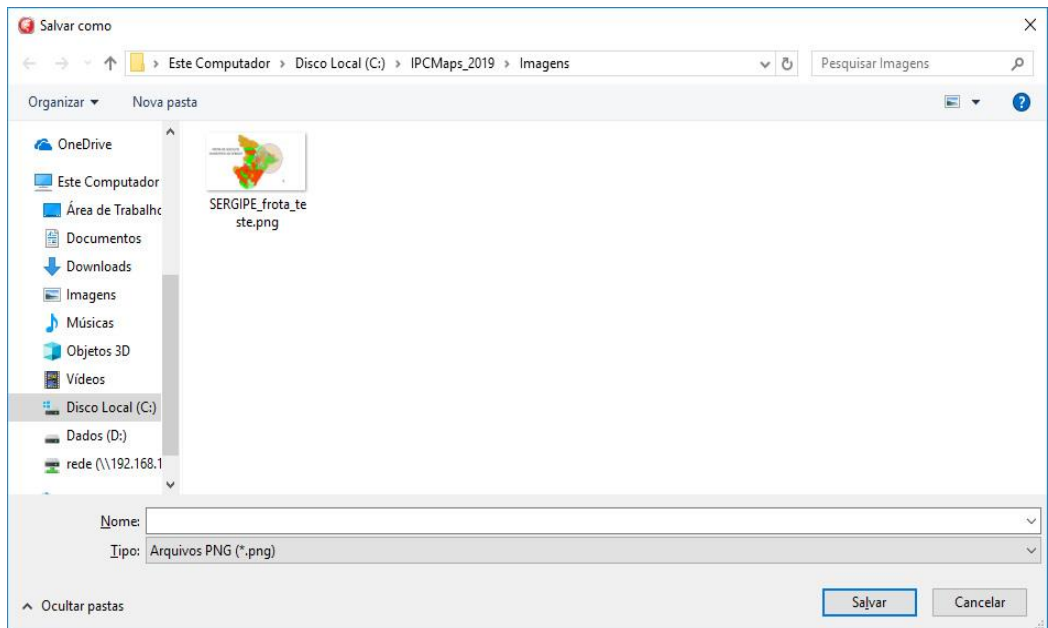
Salvar como

Este Computador › Disco Local (C:) › IPCMaps_2019 › Imagens

Pesquisar Imagens

Organizar ▾ Nova pasta

OneDrive
Este Computador
Área de Trabalho
Documentos
Downloads
Imagens
Músicas
Objetos 3D
Vídeos
Disco Local (C:)
Dados (D:)
rede (\\192.168.1

SERGIPE_frota_teste.png

Nome:
Tipo: Arquivos PNG (*.png)

Ocultar pastas

Salvar
Cancelar